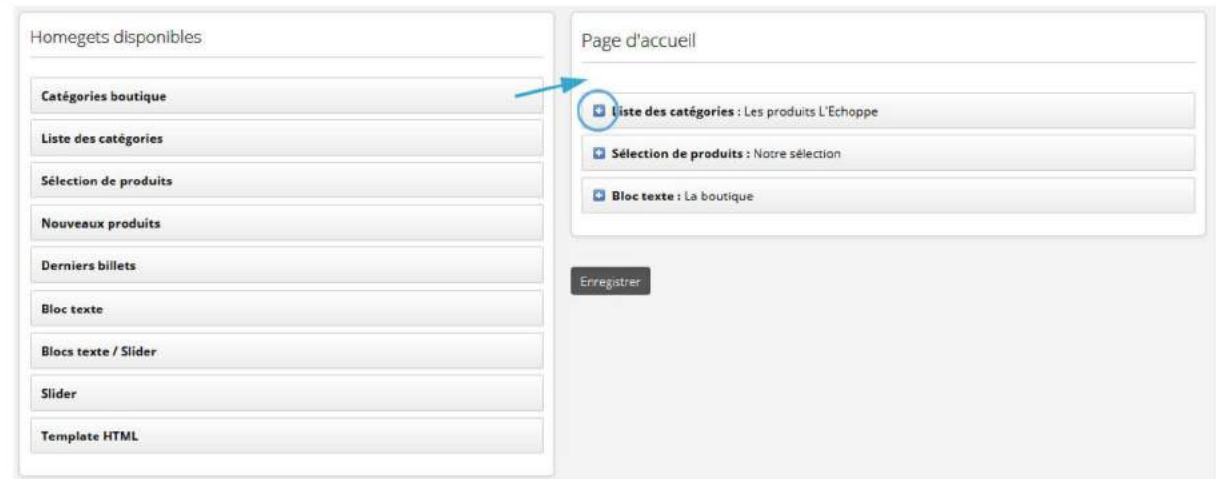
Homegets disponibles

Catégories boutique

Liste des catégories

Sélection de produits

Nouveaux produits

Derniers billets

Bloc texte

Blocs texte / Slider

Slider

Template HTML

Page d'accueil

Liste des catégories : Les produits L'Echoppe

Sélection de produits : Notre sélection

Bloc texte : La boutique

Enregistrer